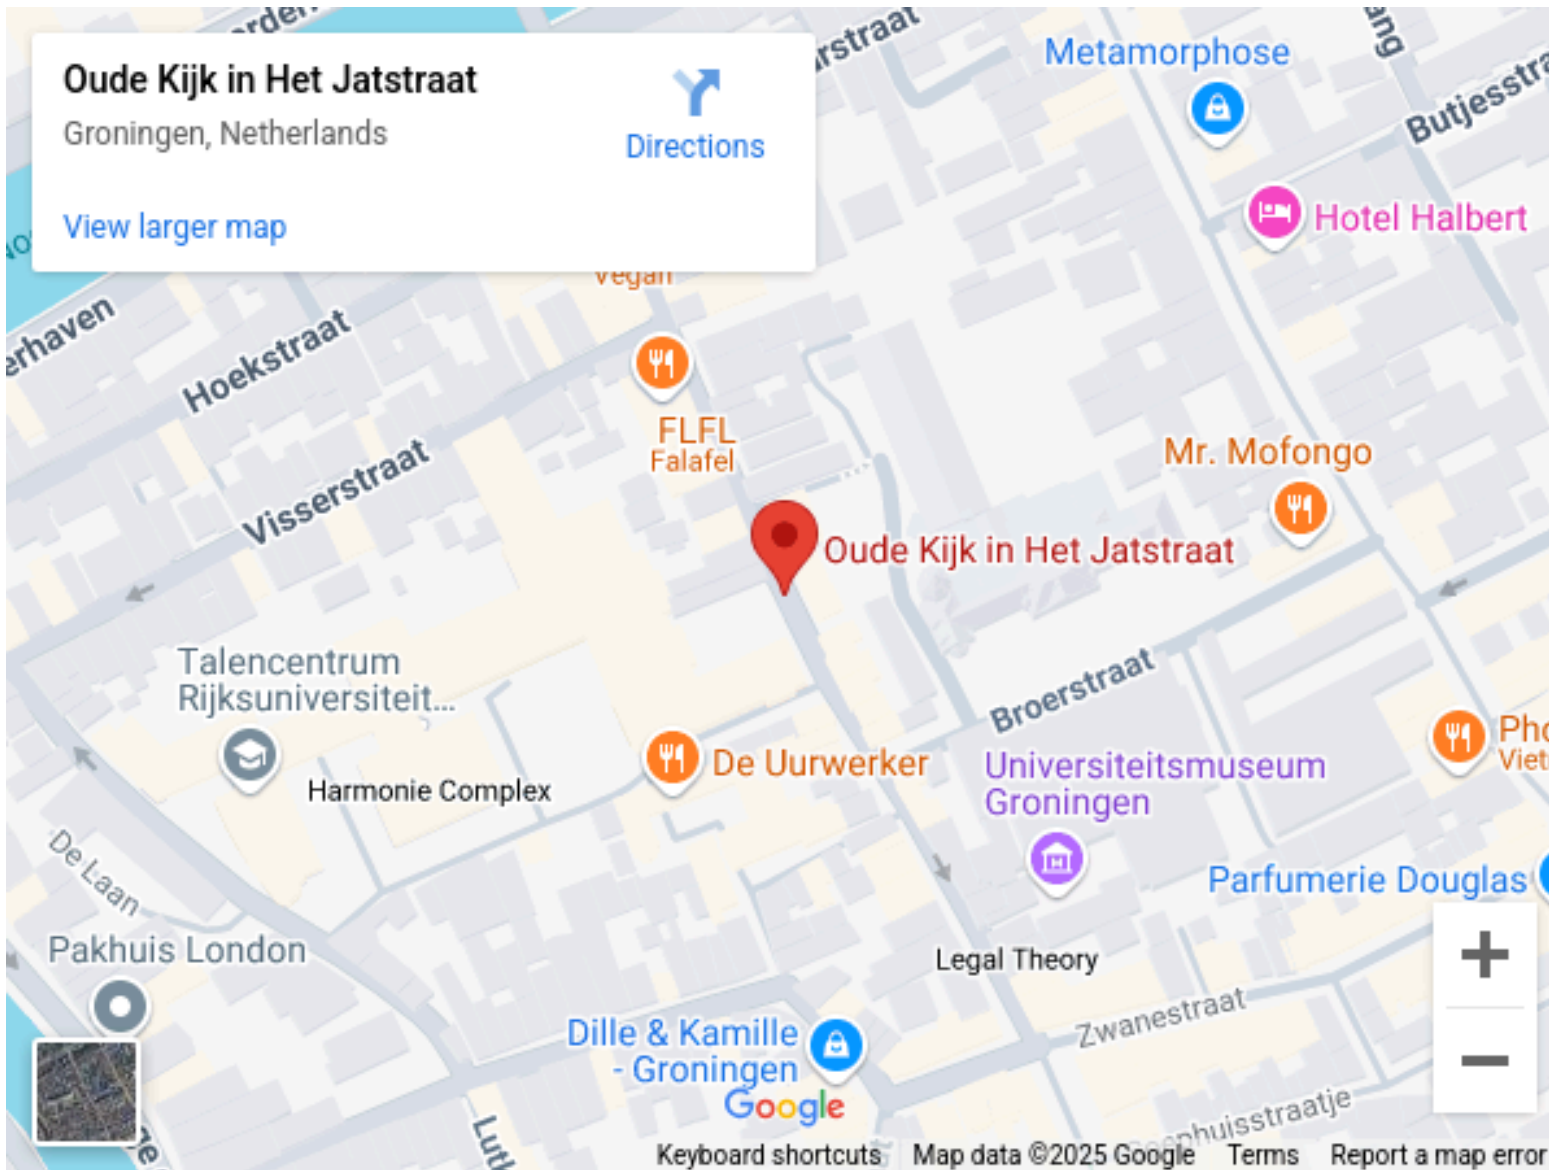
Oude Kijk in Het Jatstraat
Groningen, Netherlands
Directions
View larger map

Metamorphose
Butjesstra
Hotel Halbert
vegan
erhaven
Hoekstraat
FLFL
Falafel
Mr. Mofongo
Visserstraat
Oude Kijk in Het Jatstraat
Talencentrum
Rijksuniversiteit...
Broerstraat
De Uurwerker
Universiteitsmuseum Groningen
Pho
Viet
Harmonie Complex
De Laan
Parfumerie Douglas
Pakhuis London
Legal Theory
Zwanestraat
Dille & Kamille - Groningen
Google
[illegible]huisstraatje
+
−
Keyboard shortcuts
Map data ©2025 Google
Terms
Report a map error